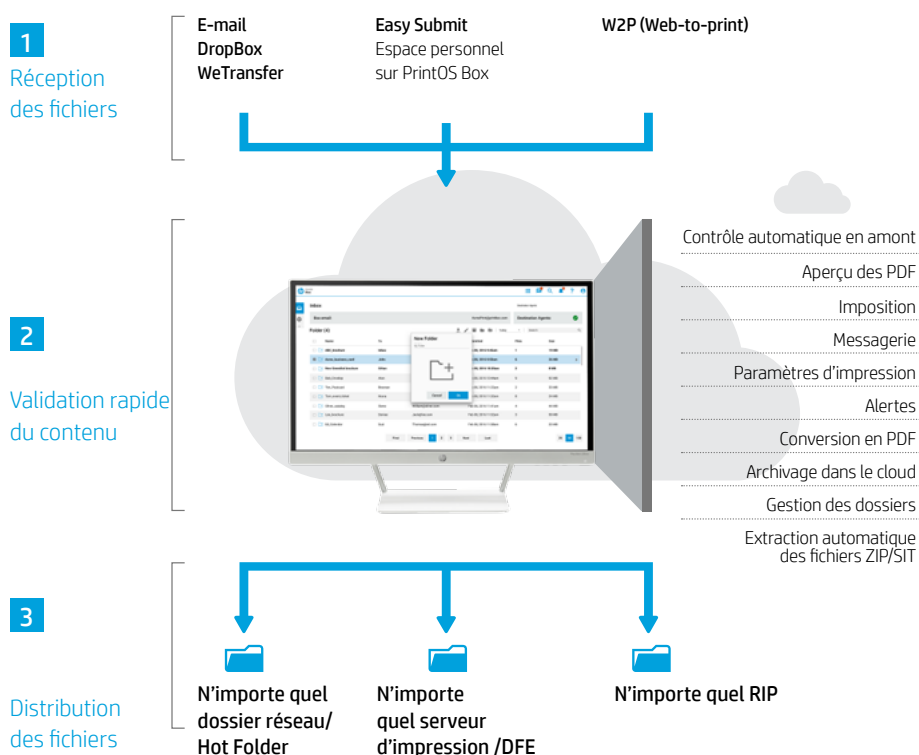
1
Réception des fichiers

E-mail
DropBox
WeTransfer

Easy Submit
Espace personnel sur PrintOS Box

W2P (Web-to-print)

2
Validation rapide du contenu

Inbox

New Folder

Contrôle automatique en amont
Aperçu des PDF
Imposition
Messagerie
Paramètres d'impression
Alertes
Conversion en PDF
Archivage dans le cloud
Gestion des dossiers
Extraction automatique des fichiers ZIP/SIT

3
Distribution des fichiers

N'importe quel dossier réseau/ Hot Folder

N'importe quel serveur d'impression /DFE

N'importe quel RIP